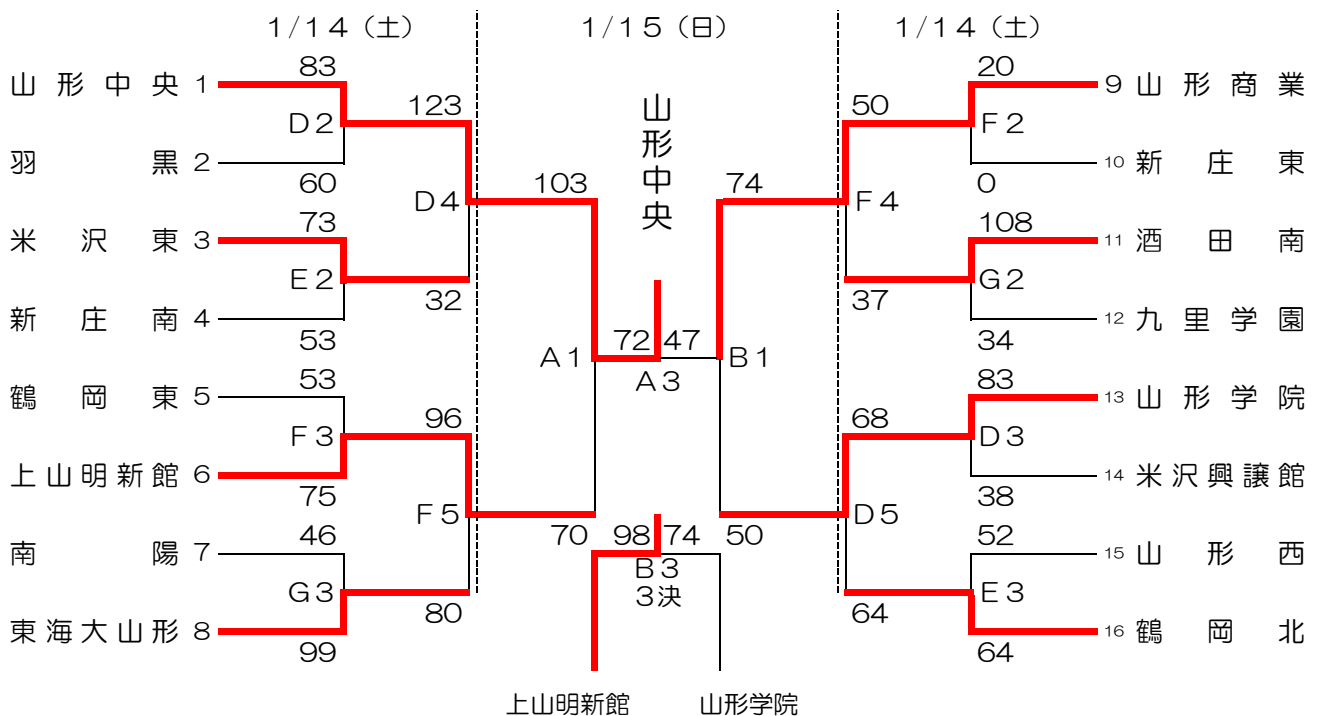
1/14（土） 1/15（日） 1/14（土）

山形中央 1
羽黒 2
米沢東 3
新庄南 4
鶴岡東 5
上山明新館 6
南陽 7
東海大山形 8

83
D2
60
123
D4
73
E2
53
32
53
F3
75
96
F5
46
G3
99
80

103
A1
70
72
47
A3
98
74
B3
3決
74
B1
50

山形中央

上山明新館
山形学院

20
F2
0
50
F4
108
G2
34
37
83
D3
38
68
D5
52
E3
64
64

9 山形商業
10 新庄東
11 酒田南
12 九里学園
13 山形学院
14 米沢興譲館
15 山形西
16 鶴岡北